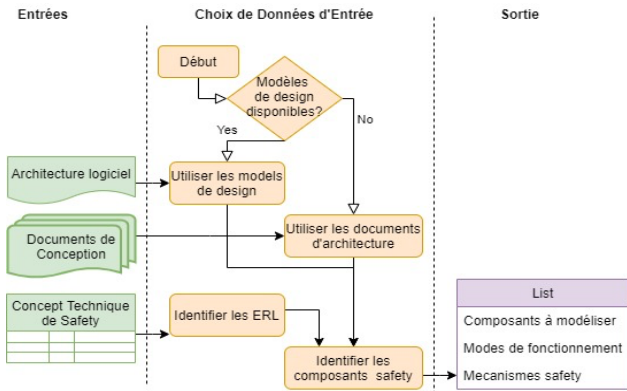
Entrées

Choix de Données d'Entrée

Sortie

Début

Modèles de design disponibles?

Yes

No

Architecture logiciel

Utiliser les models de design

Documents de Conception

Utiliser les documents d'architecture

Concept Technique de Safety

Identifier les ERL

Identifier les composants safety

List

Composants à modéliser

Modes de fonctionnement

Mecanismes safety